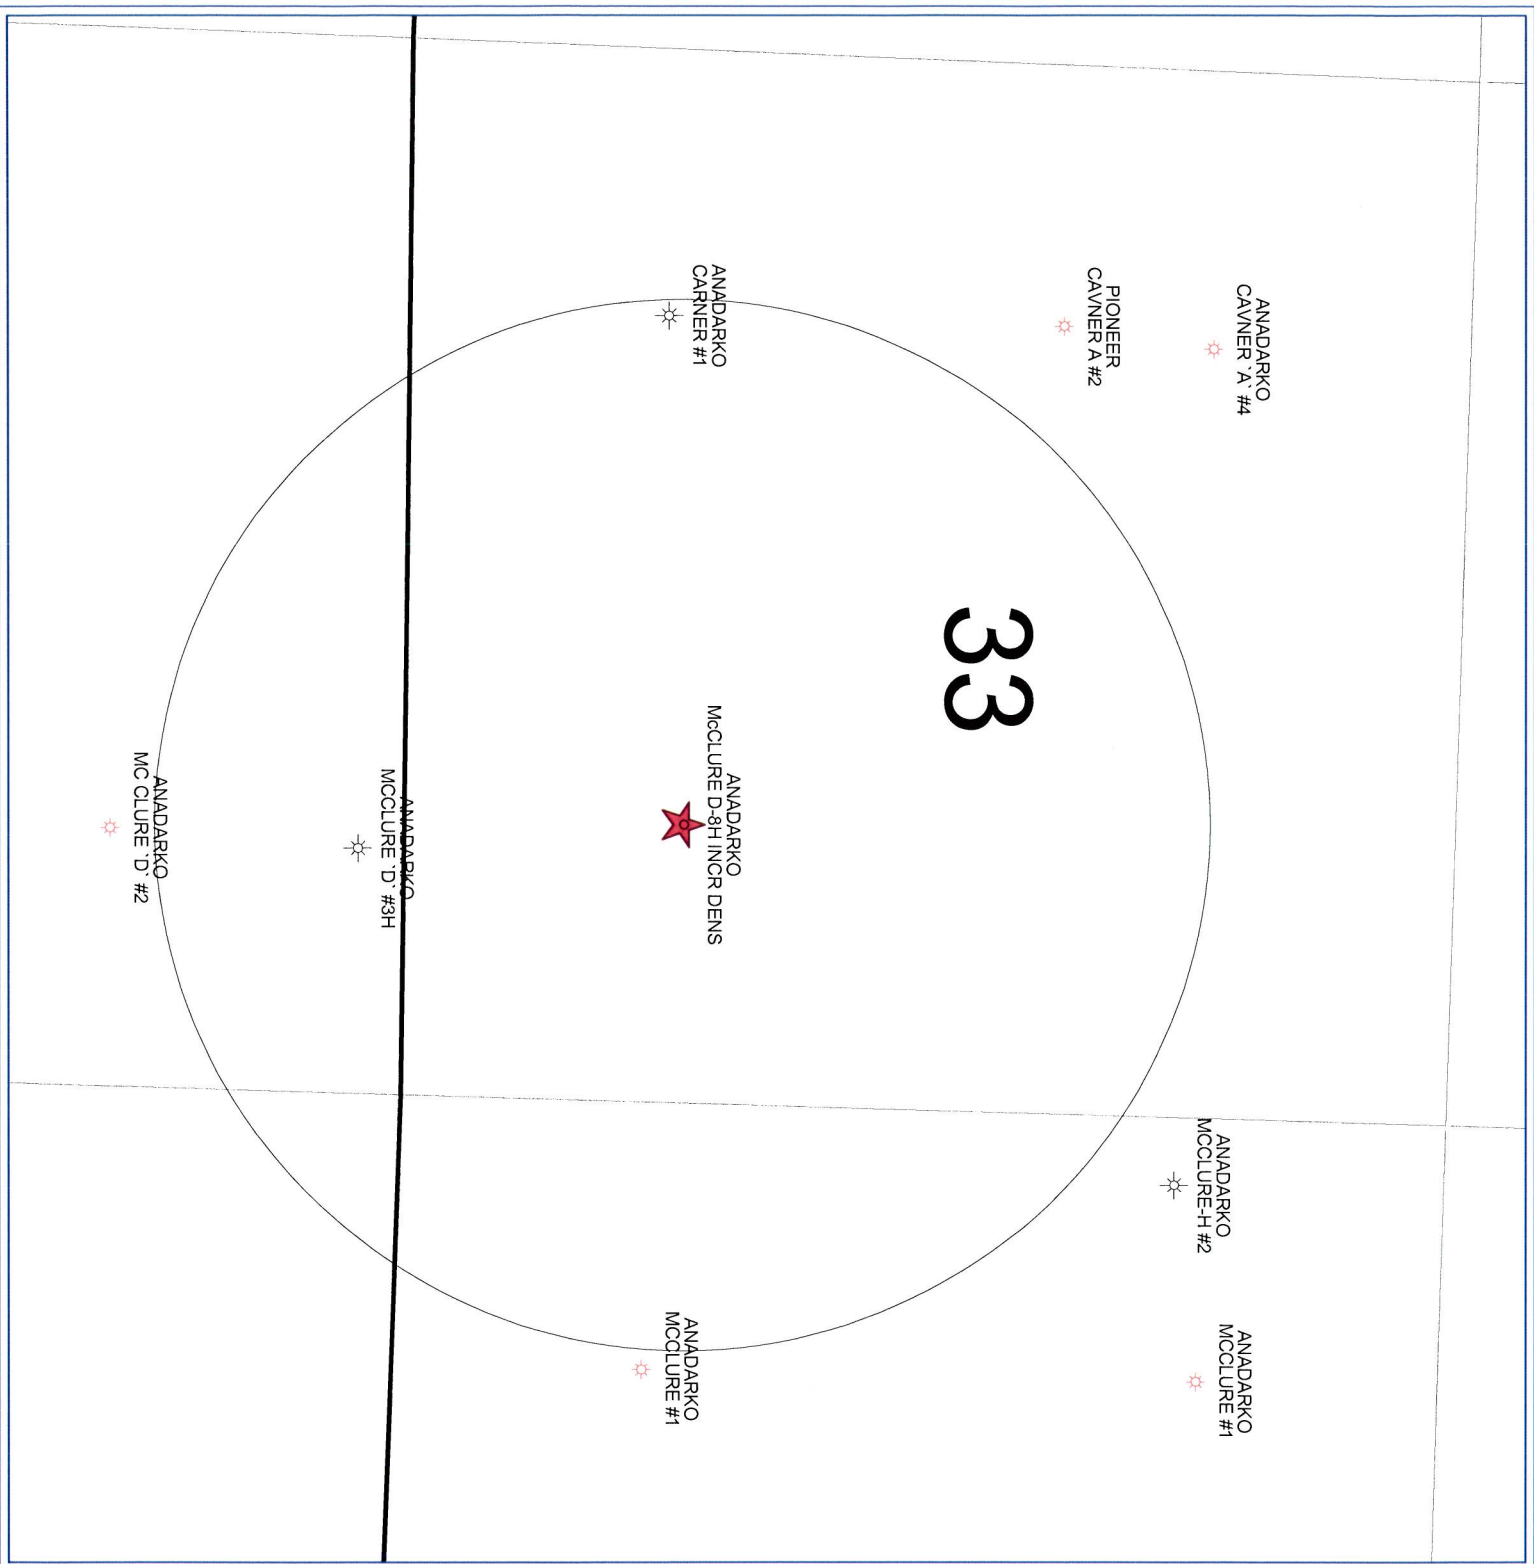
ANADARKO
CAVNER `A` #4

PIONEER
CAVNER A #2

ANADARKO
CARNER #1

33

ANADARKO
McCLURE D-8H INCR DENS

ANADARKO
MCCLURE `D` #3H

ANADARKO
MC CLURE `D` #2

ANADARKO
MCCLURE-H #2

ANADARKO
MCCLURE #1

ANADARKO
MCCLURE #1